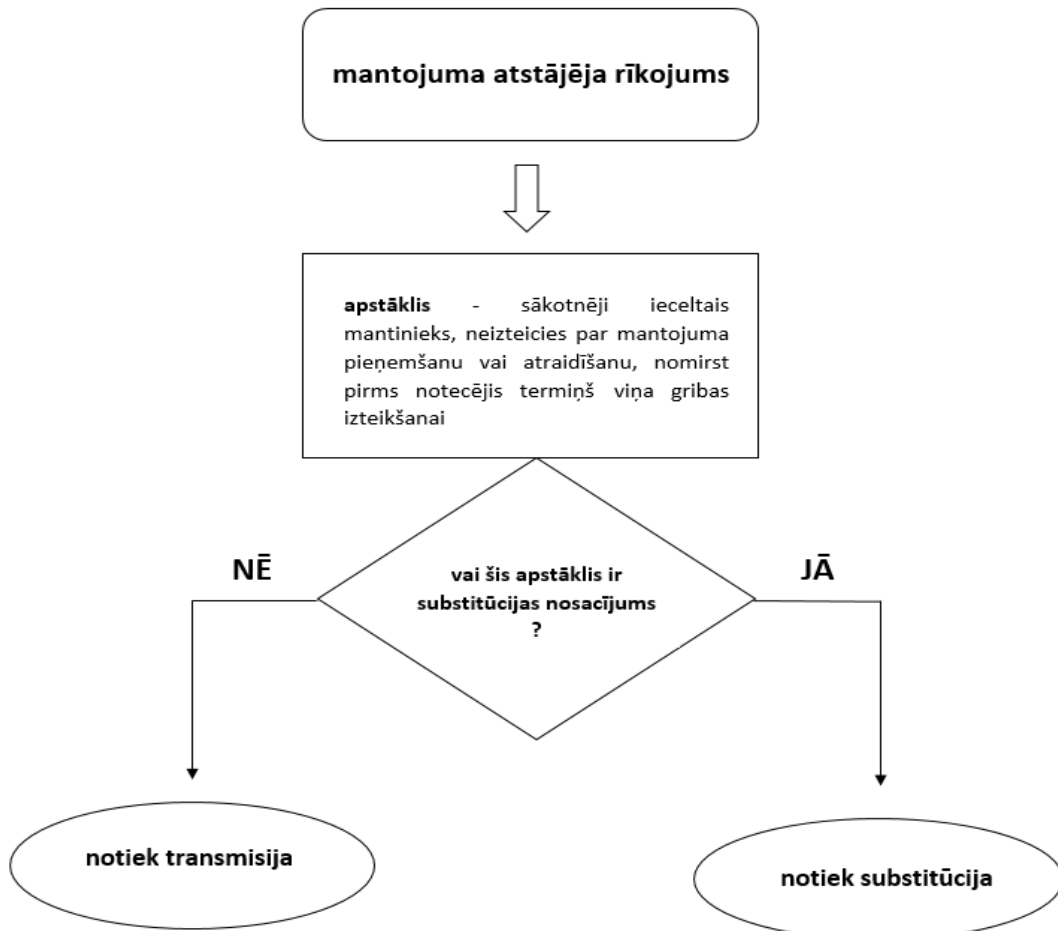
mantojuma atstājēja rīkojums

apstāklis - sākotnēji ieceltais mantinieks, neizteicies par mantojuma pieņemšanu vai atraidīšanu, nomirst pirms notecējis termiņš viņa gribas izteikšanai

NĒ

vai šis apstāklis ir substitūcijas nosacījums ?

JĀ

notiek transmisija

notiek substitūcija